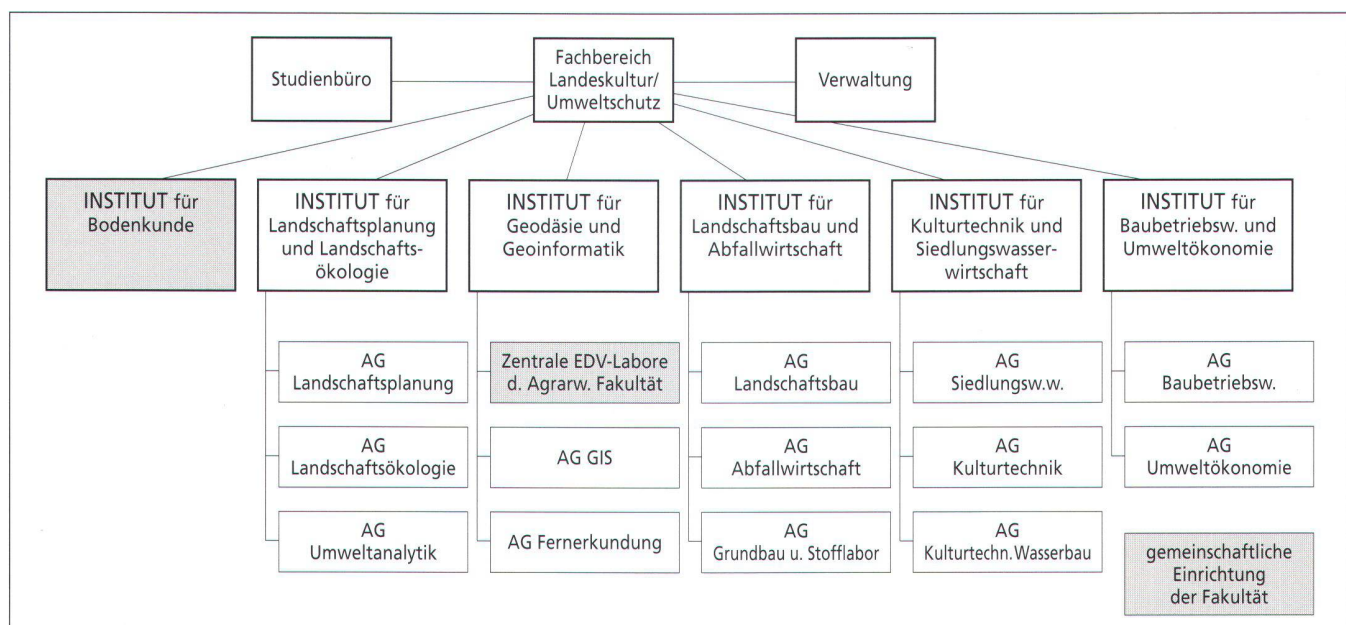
Studienbüro

Fachbereich Landeskultur/ Umweltschutz

Verwaltung

INSTITUT für Bodenkunde

INSTITUT für Landschaftsplanung und Landschaftsökologie

INSTITUT für Geodäsie und Geoinformatik

INSTITUT für Landschaftsbau und Abfallwirtschaft

INSTITUT für Kulturtechnik und Siedlungswasserwirtschaft

INSTITUT für Baubetriebsw. und Umweltökonomie

AG Landschaftsplanung

AG Landschaftsökologie

AG Umweltanalytik

Zentrale EDV-Labore d. Agrarw. Fakultät

AG GIS

AG Fernerkundung

AG Landschaftsbau

AG Abfallwirtschaft

AG Grundbau u. Stofflabor

AG Siedlungsw.w.

AG Kulturtechnik

AG Kulturtechn. Wasserbau

AG Baubetriebsw.

AG Umweltökonomie

gemeinschaftliche Einrichtung der Fakultät